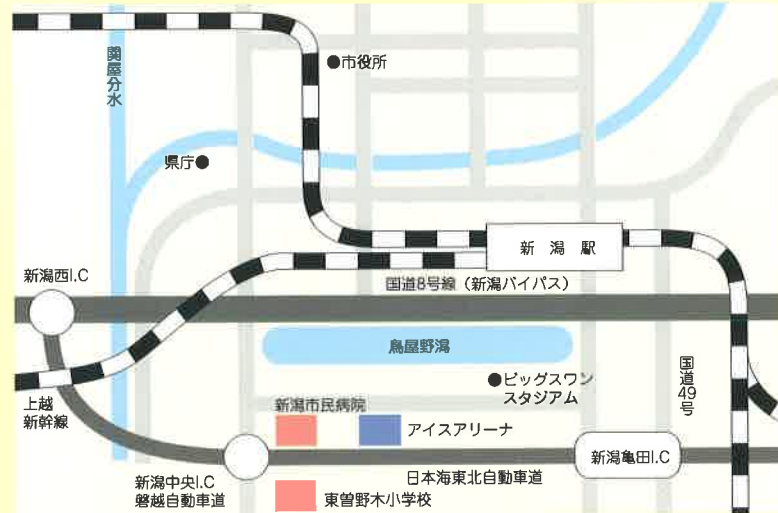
関屋分水

市役所

県庁

新潟駅

新潟西I.C

国道8号線（新潟バイパス）

鳥屋野潟

ビッグスワンスタジアム

国道49号

上越新幹線

新潟市民病院

アイスアリーナ

新潟中央I.C
磐越自動車道

日本海東北自動車道

新潟亀田I.C

東曽野木小学校